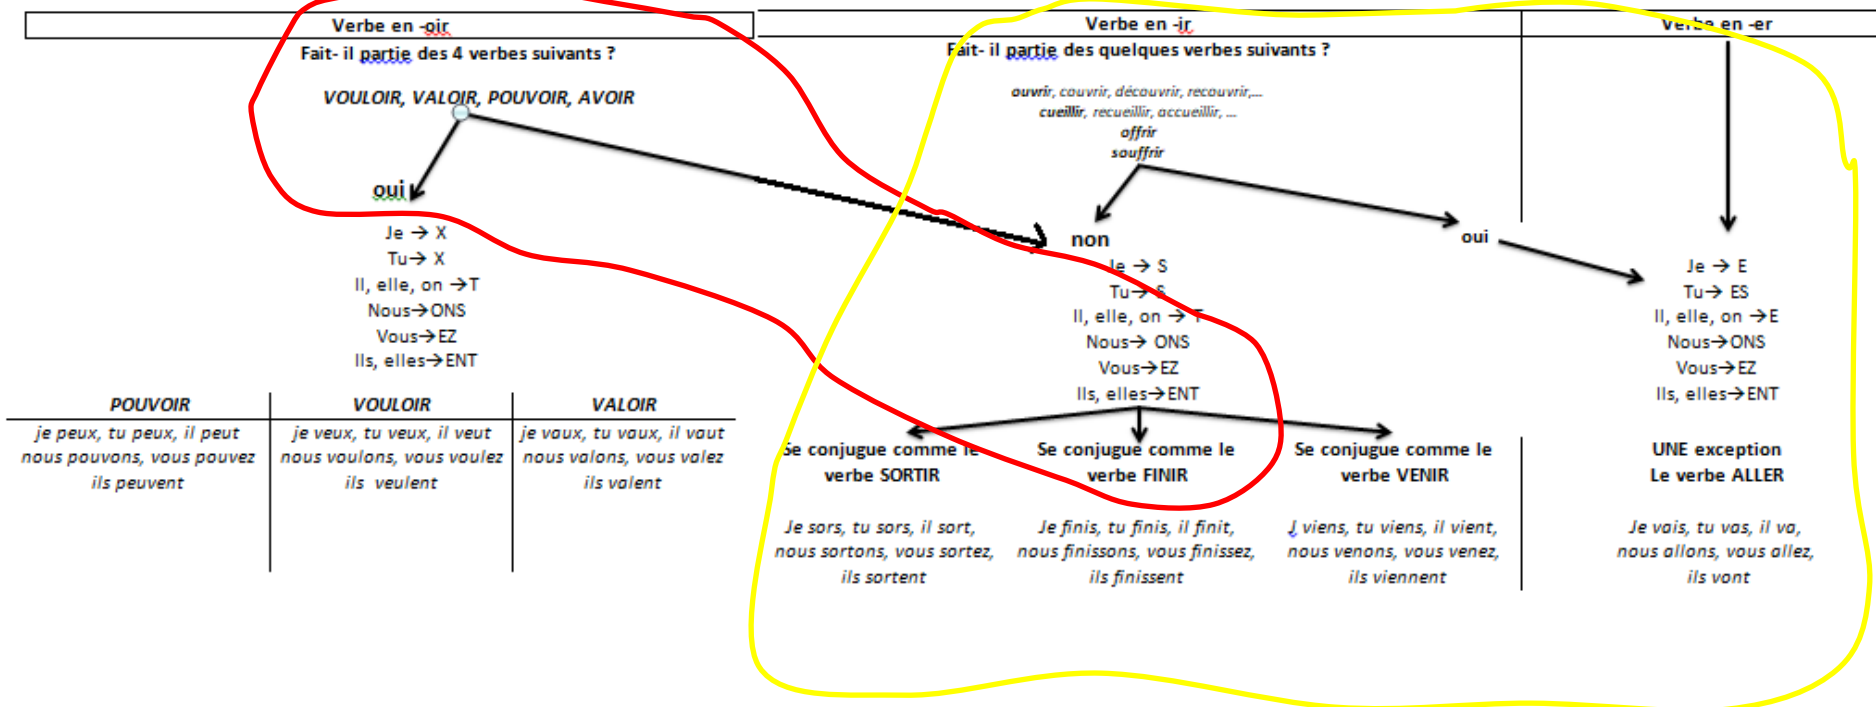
Verbe en -oir

Fait- il partie des 4 verbes suivants ?

VOULOIR, VALOIR, POUVOIR, AVOIR

oui

Je → X
Tu→ X
Il, elle, on →T
Nous→ONS
Vous→EZ
Ils, elles→ENT

| POUVOIR | VOULOIR | VALOIR |
|---|---|---|
| je peux, tu peux, il peut nous pouvons, vous pouvez ils peuvent | je veux, tu veux, il veut nous voulons, vous voulez ils veulent | je vaux, tu vaux, il vaut nous valons, vous valez ils valent |

Verbe en -ir

Fait- il partie des quelques verbes suivants ?

ouvrir, couvrir, découvrir, recouvrir,...
cueillir, recueillir, accueillir, ...
offrir
souffrir

non

Je → S
Tu→ S
Il, elle, on → T
Nous→ ONS
Vous→EZ
Ils, elles→ENT

oui

Se conjugue comme le verbe SORTIR

Je sors, tu sors, il sort, nous sortons, vous sortez, ils sortent

Se conjugue comme le verbe FINIR

Je finis, tu finis, il finit, nous finissons, vous finissez, ils finissent

Se conjugue comme le verbe VENIR

J viens, tu viens, il vient, nous venons, vous venez, ils viennent

Verbe en -er

Je → E
Tu→ ES
Il, elle, on →E
Nous→ONS
Vous→EZ
Ils, elles→ENT

UNE exception
Le verbe ALLER

Je vais, tu vas, il va, nous allons, vous allez, ils vont